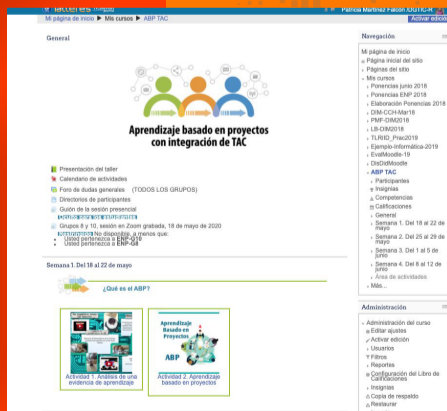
Mi página de inicio ▶ Mis cursos ▶ ABP TAC
Patricia Martínez Falcón (DGTIC-R
Activar edición

General

Aprendizaje basado en proyectos con integración de TAC

Presentación del taller
Calendario de actividades
Foro de dudas generales (TODOS LOS GRUPOS)
Directorios de participantes
Guión de la sesión presencial
Grupos 8 y 10, sesión en Zoom grabada, 18 de mayo de 2020
No disponible, a menos que:
• Usted pertenezca a ENP-G10
• Usted pertenezca a ENP-G8

Semana 1. Del 18 al 22 de mayo

¿Qué es el ABP?

Aprendizaje Basado en Proyectos
ABP

Actividad 1. Análisis de una evidencia de aprendizaje
Actividad 2. Aprendizaje basado en proyectos

Navegación
Mi página de inicio
Página inicial del sitio
Páginas del sitio
Mis cursos
Ponencias junio 2018
Ponencias ENP 2018
Elaboración Ponencias 2018
DIM-CCH-Mar18
PMF-DIM2018
LB-DIM2018
TLRID_Prez2019
Ejemplo-Informática-2019
EvalMoodle-19
DisDidMoodle
ABP TAC
Participantes
Insignias
Competencias
Calificaciones
General
Semana 1. Del 18 al 22 de mayo
Semana 2. Del 25 al 29 de mayo
Semana 3. Del 1 al 5 de junio
Semana 4. Del 8 al 12 de junio
Área de actividades
Más...

Administración
Administración del curso
Editar ajustes
Activar edición
Usuarios
Filtros
Reportes
Configuración del Libro de Calificaciones
Insignias
Copia de respaldo
Restaurar